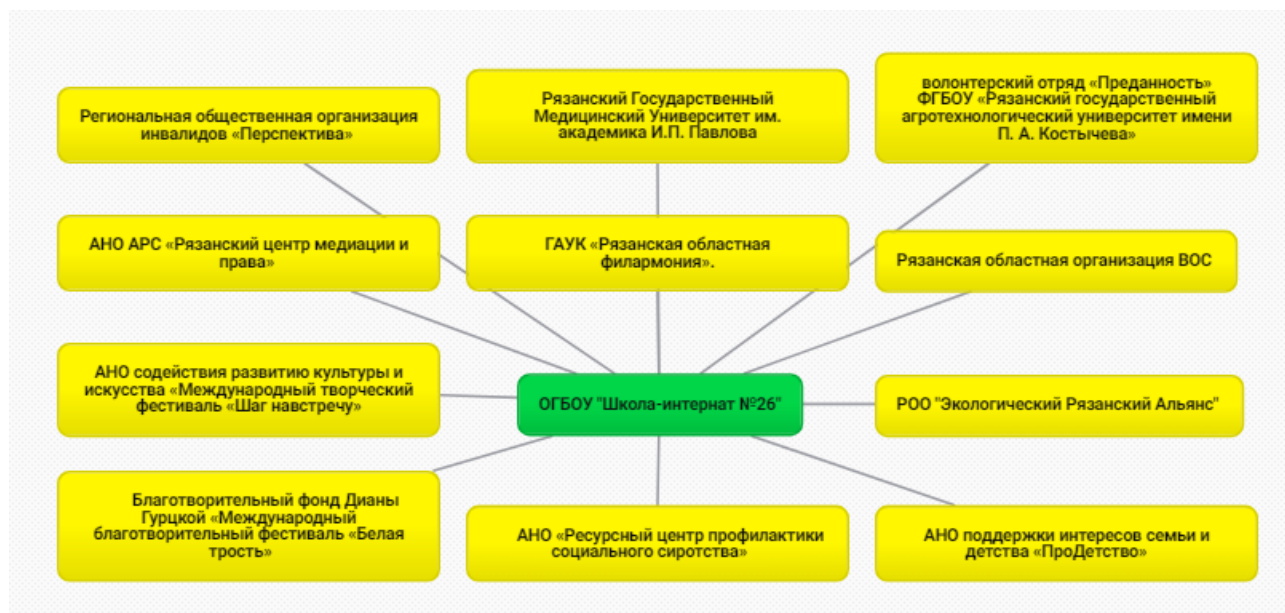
Региональная общественная организация инвалидов «Перспектива»

Рязанский Государственный Медицинский Университет им. академика И.П. Павлова

волонтерский отряд «Преданность» ФГБОУ «Рязанский государственный агротехнологический университет имени П. А. Костычева»

АНО АРС «Рязанский центр медиации и права»

ГАУК «Рязанская областная филармония».

Рязанская областная организация ВОС

АНО содействия развитию культуры и искусства «Международный творческий фестиваль «Шаг навстречу»

ОГБОУ "Школа-интернат №26"

РОО "Экологический Рязанский Альянс"

Благотворительный фонд Дианы Гурцкой «Международный благотворительный фестиваль «Белая трость»

АНО «Ресурсный центр профилактики социального сиротства»

АНО поддержки интересов семьи и детства «ПроДетство»